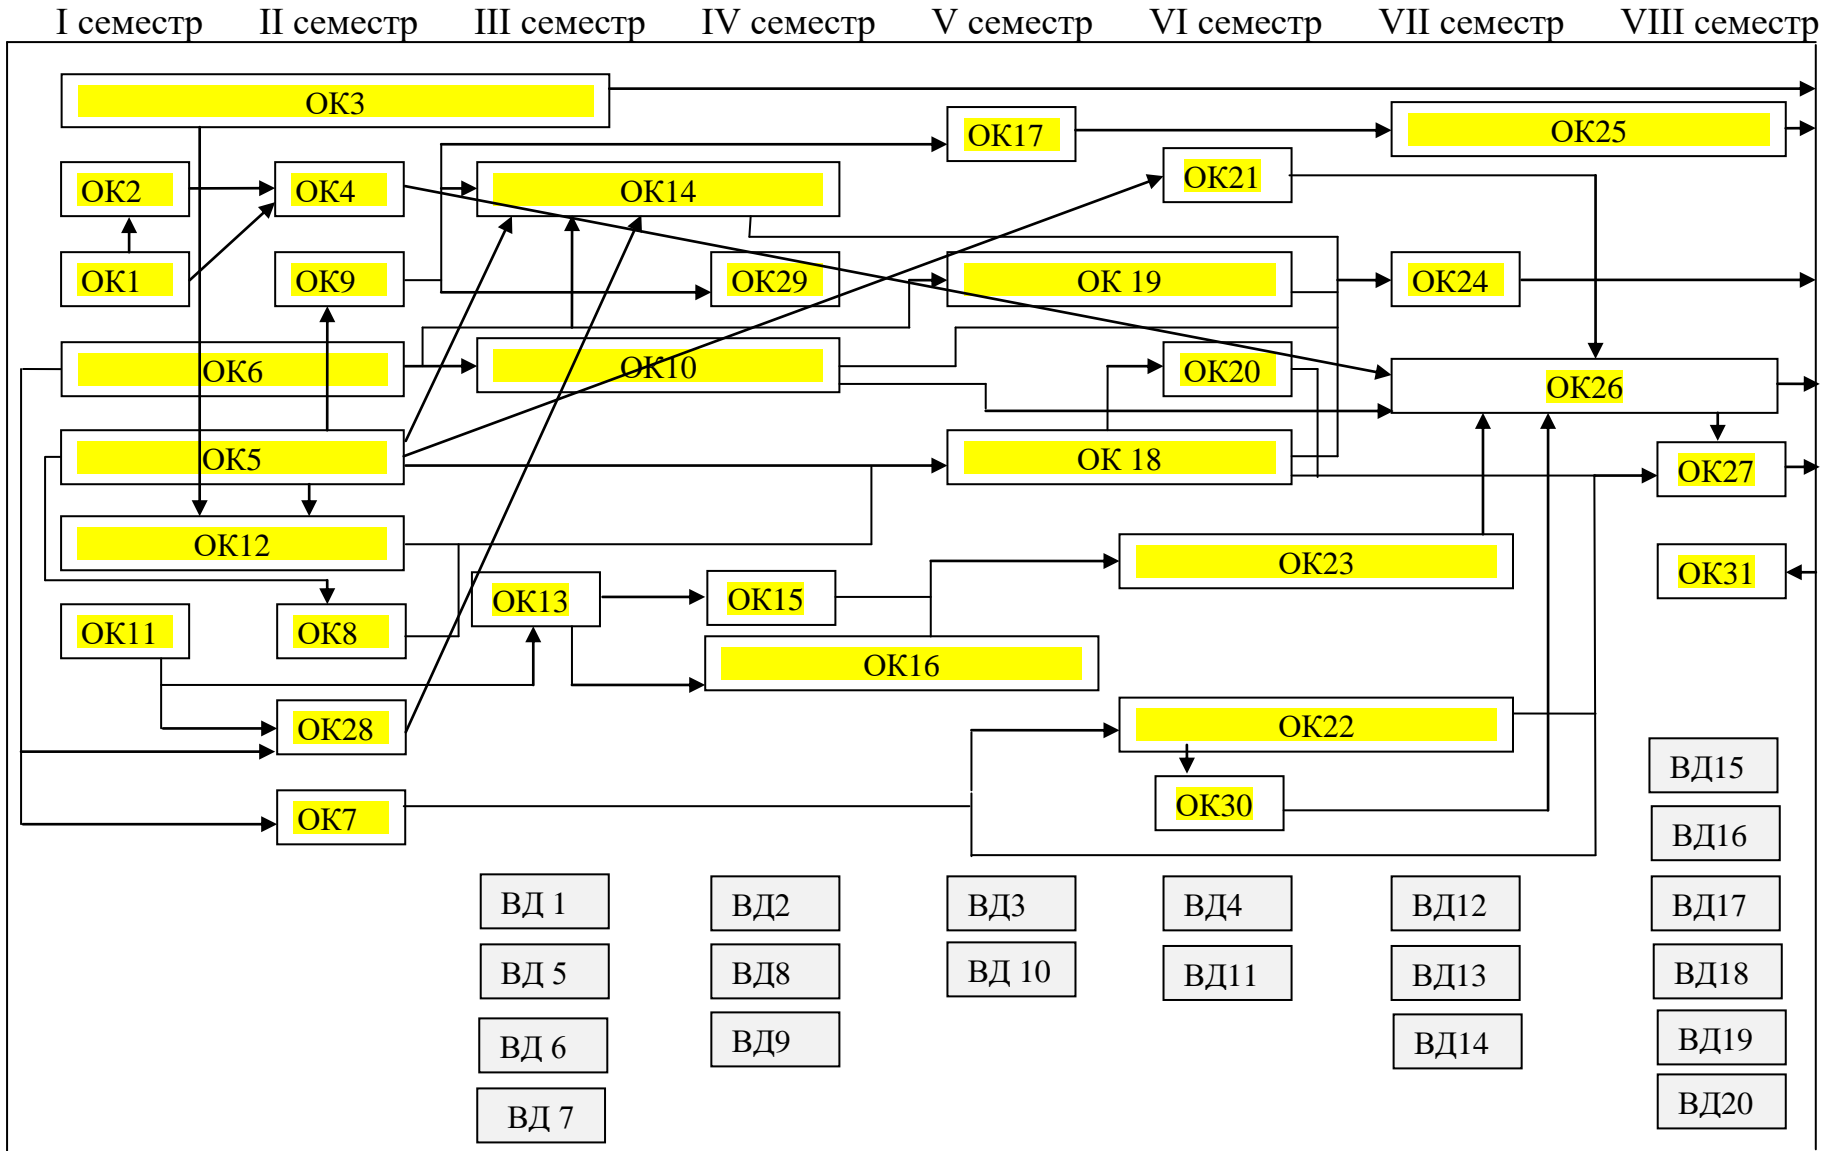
I семестр II семестр III семестр IV семестр V семестр VI семестр VII семестр VIII семестр

ОК3
ОК17
ОК25
ОК2
ОК4
ОК14
ОК21
ОК1
ОК9
ОК29
ОК 19
ОК24
ОК6
ОК10
ОК20
ОК26
ОК5
ОК 18
ОК27
ОК12
ОК23
ОК31
ОК13
ОК15
ОК11
ОК8
ОК16
ОК28
ОК22
ОК30
ОК7

ВД15
ВД16
ВД 1
ВД2
ВД3
ВД4
ВД12
ВД17
ВД 5
ВД8
ВД 10
ВД11
ВД13
ВД18
ВД 6
ВД9
ВД14
ВД19
ВД 7
ВД20